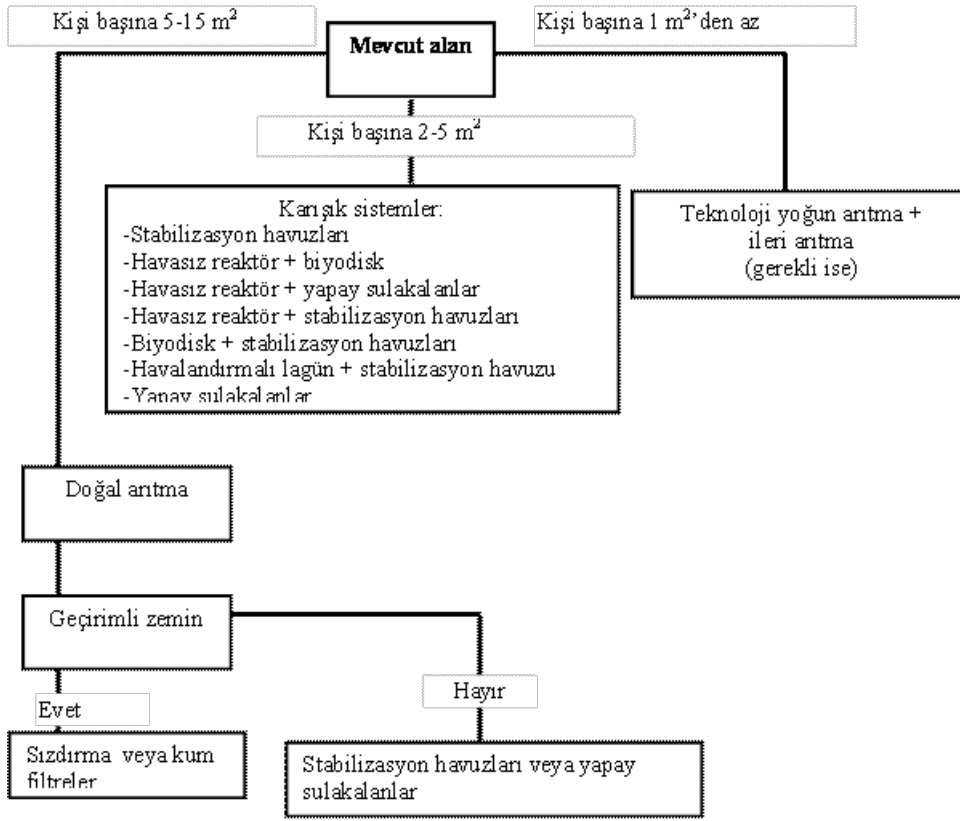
Kişi başına 5-15 $m^2$

Mevcut alan

Kişi başına 1 $m^2$'den az

Kişi başına 2-5 $m^2$

Karışık sistemler:
-Stabilizasyon havuzları
-Havasız reaktör + biyodisk
-Havasız reaktör + yapay sulakalanlar
-Havasız reaktör + stabilizasyon havuzları
-Biyodisk + stabilizasyon havuzları
-Havalandırmalı lagün + stabilizasyon havuzu
-Yapay sulakalanlar

Teknoloji yoğun arıtma + ileri arıtma (gerekli ise)

Doğal arıtma

Geçirimli zemin

Evet

Hayır

Sızdırma veya kum filtreler

Stabilizasyon havuzları veya yapay sulakalanlar